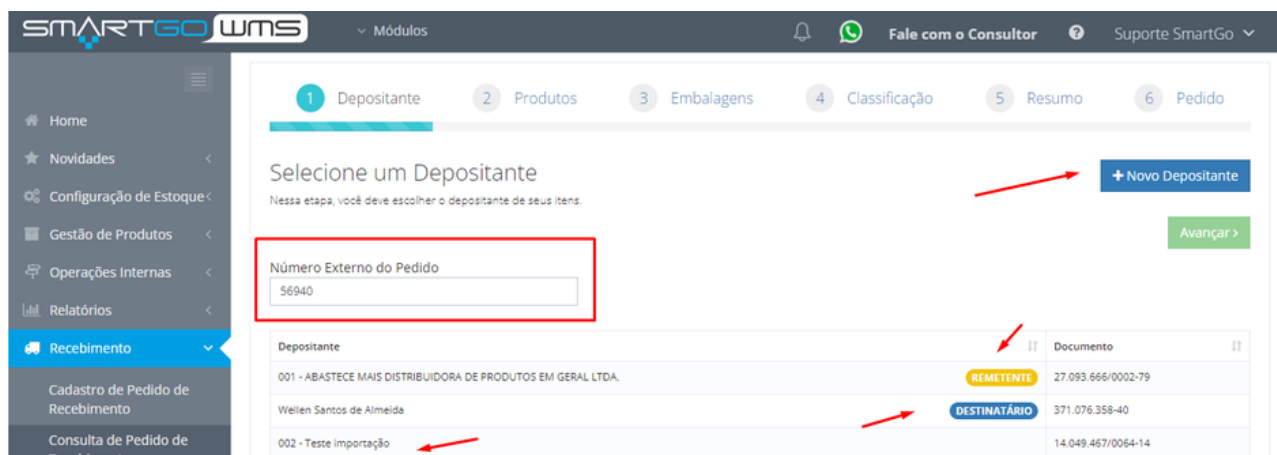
SMARTGO WMS

Módulos

Fale com o Consultor

Suporte SmartGo

Home
Novidades
Configuração de Estoque
Gestão de Produtos
Operações Internas
Relatórios
Recebimento
Cadastro de Pedido de Recebimento
Consulta de Pedido de

1 Depositante
2 Produtos
3 Embalagens
4 Classificação
5 Resumo
6 Pedido

Selecione um Depositante

Nessa etapa, você deve escolher o depositante de seus itens.

+ Novo Depositante

Avançar ›

Número Externo do Pedido

56940

| Depositante | Documento |
|---|---|
| 001 - ABASTECE MAIS DISTRIBUIDORA DE PRODUTOS EM GERAL LTDA. REMETENTE | 27.093.666/0002-79 |
| Wellen Santos de Almeida DESTINATÁRIO | 371.076.358-40 |
| 002 - Teste importação | 14.049.467/0064-14 |